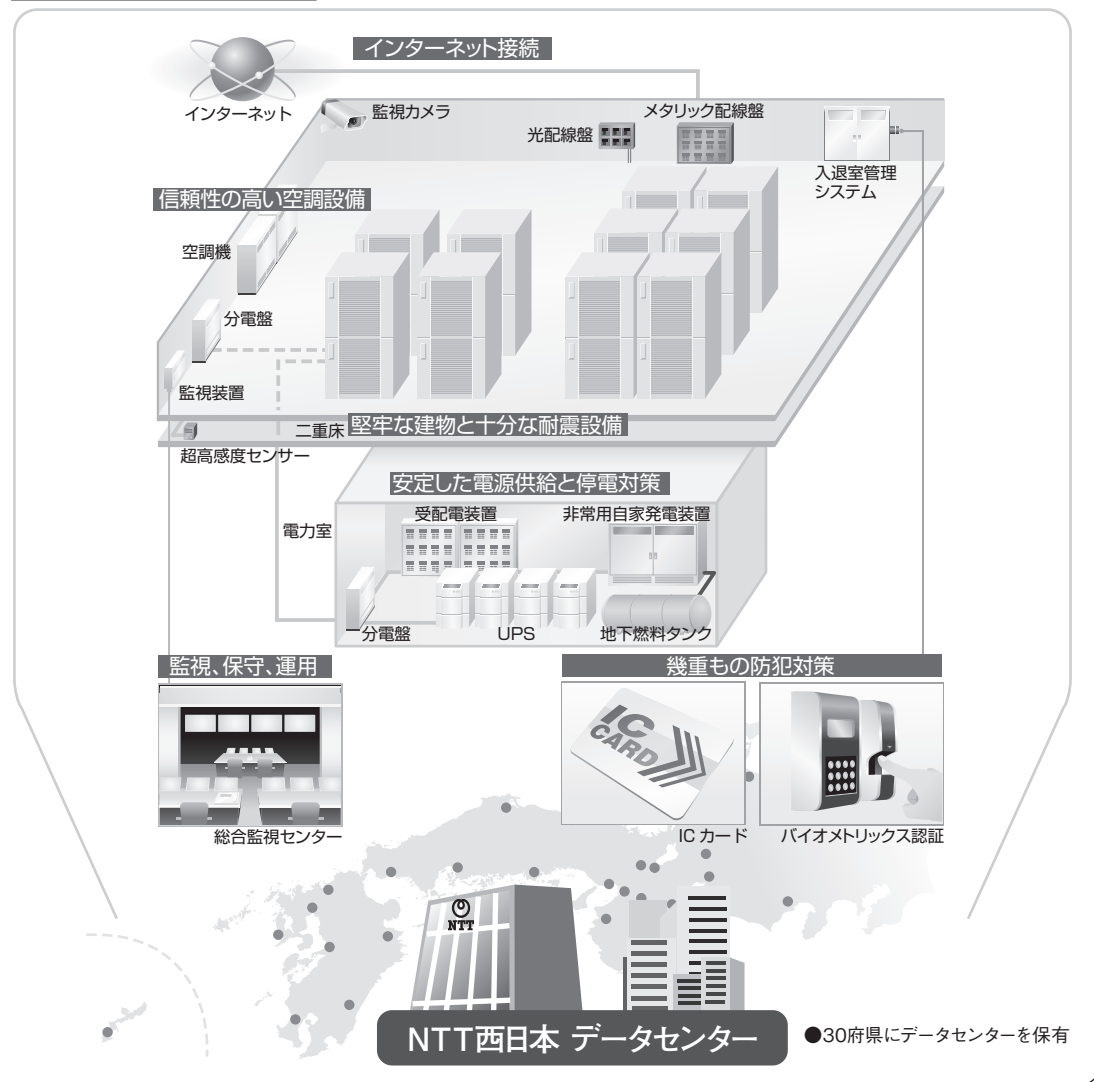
インターネット接続

インターネット

監視カメラ

光配線盤

メタリック配線盤

入退室管理システム

信頼性の高い空調設備

空調機

分電盤

監視装置

二重床

堅牢な建物と十分な耐震設備

超高感度センサー

安定した電源供給と停電対策

電力室

受配電装置

非常用自家発電装置

分電盤

UPS

地下燃料タンク

監視、保守、運用

総合監視センター

幾重もの防犯対策

IC CARD

IC カード

バイオメトリックス認証

NTT

NTT西日本 データセンター

●30府県にデータセンターを保有